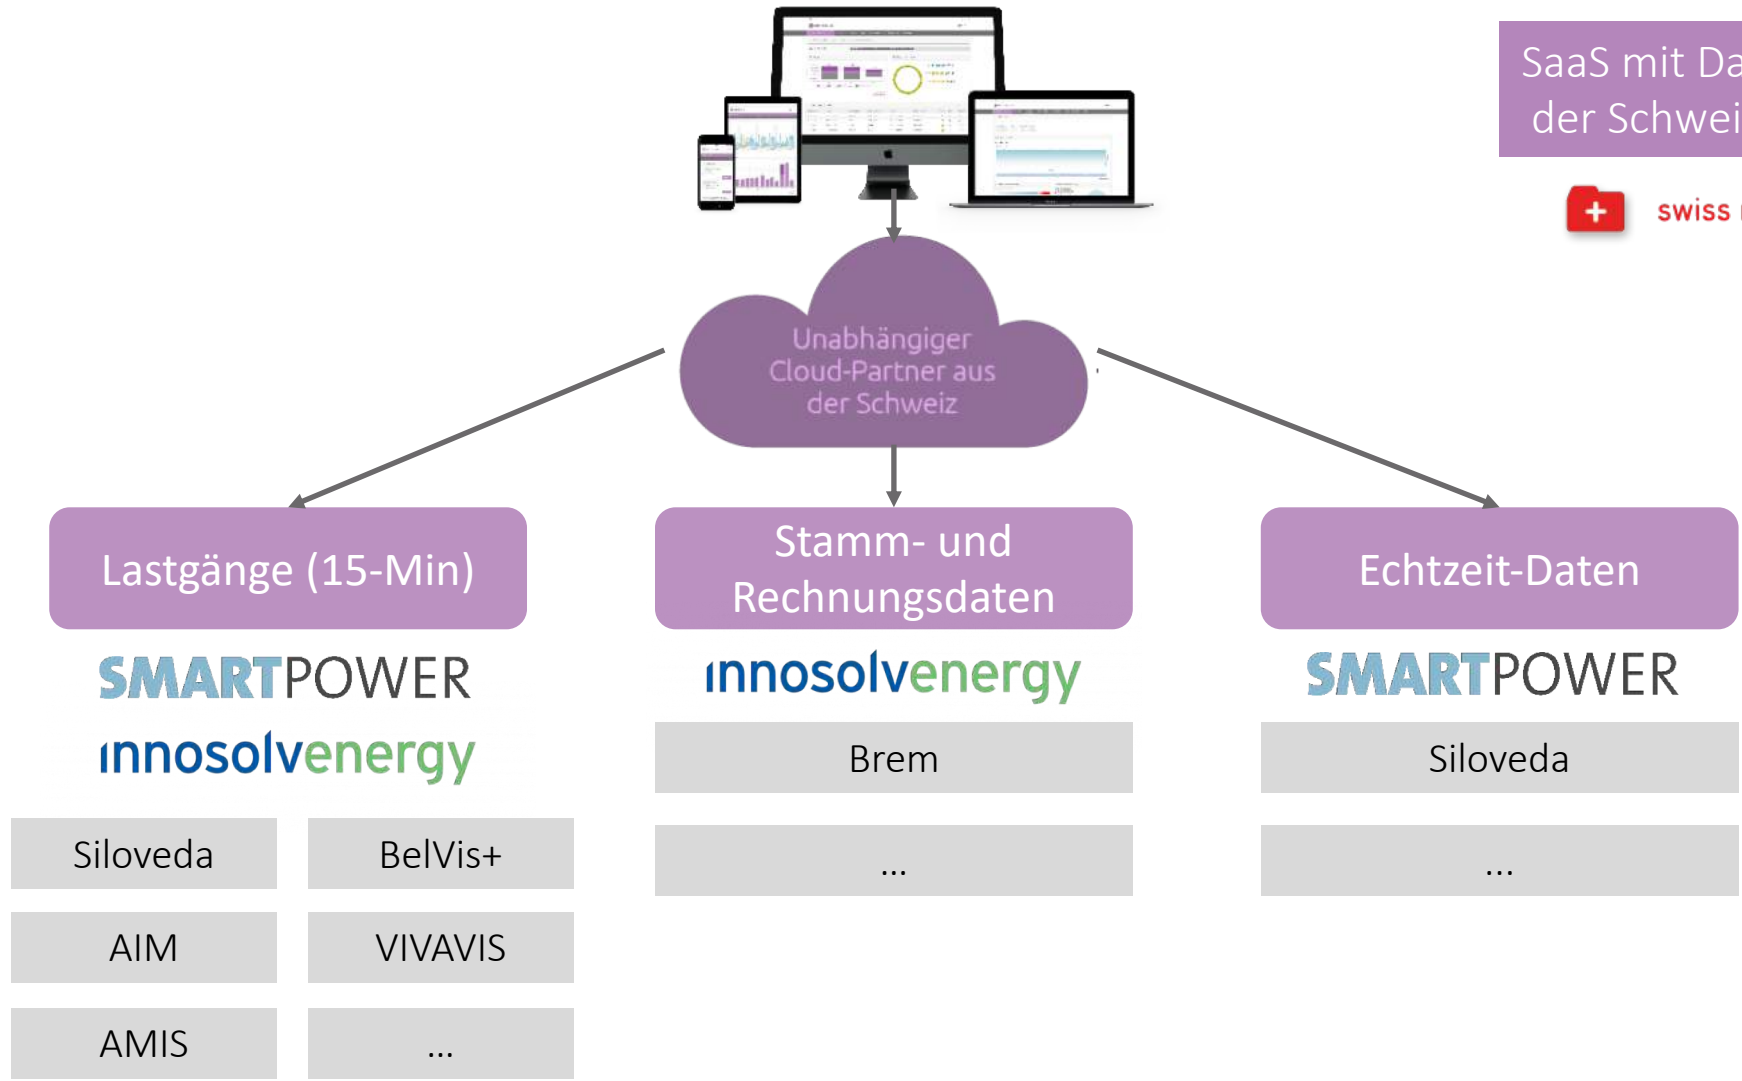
SaaS mit Da
der Schwei

swiss

Unabhängiger Cloud-Partner aus der Schweiz

Lastgänge (15-Min)

SMARTPOWER

innosolvenergy

Siloveda

BelVis+

AIM

VIVAVIS

AMIS

...

Stamm- und Rechnungsdaten

innosolvenergy

Brem

...

Echtzeit-Daten

SMARTPOWER

Siloveda

...